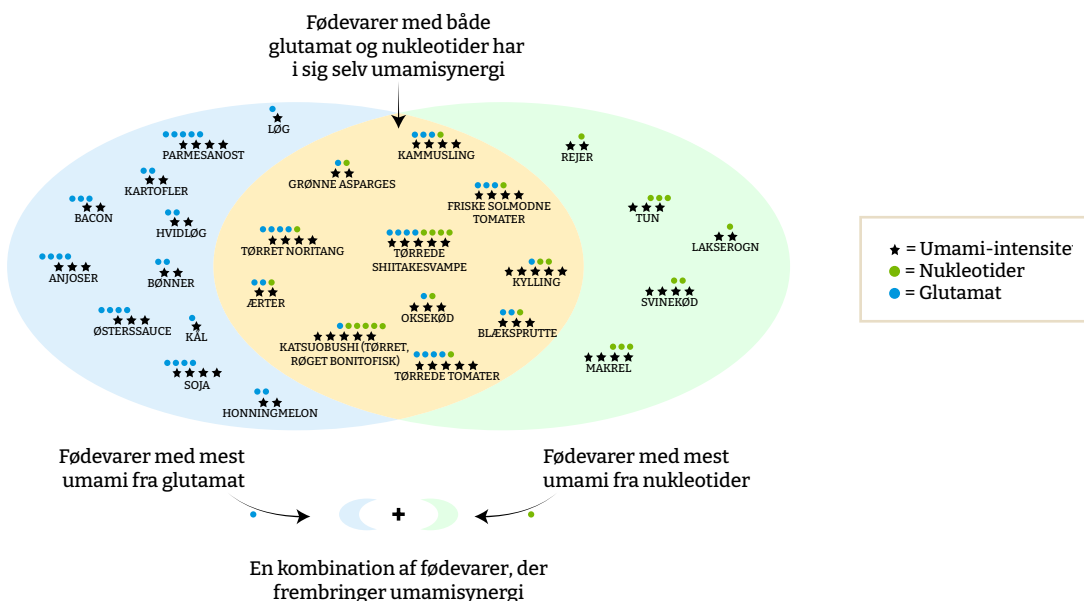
Fødevarer med både glutamat og nukleotider har i sig selv umamisynergi

LØG
PARMESANOST
KARTOFLER
BACON
HVIDLØG
ANJOSER
BØNNER
ØSTERSSAUCE
KÅL
SOJA
HONNINGMELON

KAMMUSLING
GRØNNE ASPARGES
FRISKE SOLMODNE TOMATER
TØRRET NORITANG
TØRREDE SHIITAKESVAMPE
KYLLING
ÆRTER
OKSEKØD
BLÆKSPRUTTE
KATSUOBUSHI (TØRRET, RØGET BONITOFISK)
TØRREDE TOMATER

REJER
TUN
LAKSEROGN
SVINEKØD
MAKREL

★ = Umami-intensite
● = Nukleotider
● = Glutamat

Fødevarer med mest umami fra glutamat

Fødevarer med mest umami fra nukleotider

+

En kombination af fødevarer, der frembringer umamisynergi